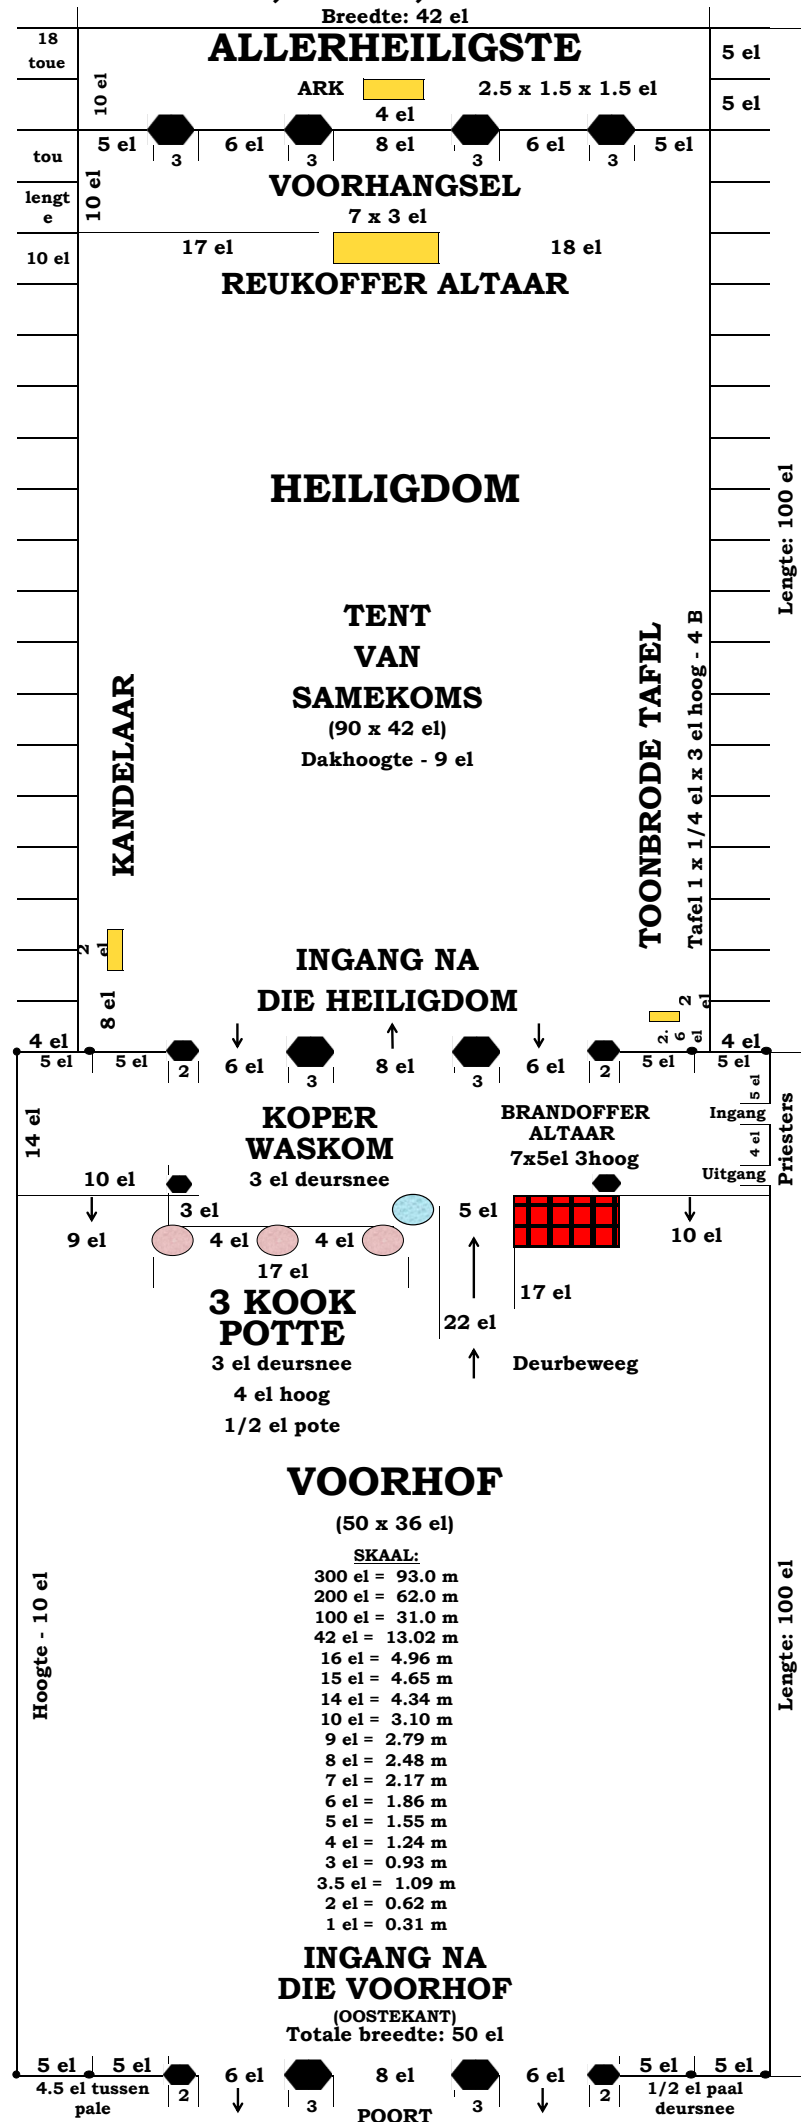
Breedte: 42 el
18 toue
ALLERHEILIGSTE
5 el
10 el
ARK
2.5 x 1.5 x 1.5 el
5 el
4 el
5 el 3 6 el 3 8 el 3 6 el 3 5 el
tou
lengte
10 el
VOORHANGSEL
7 x 3 el
10 el
17 el
18 el
REUKOFFER ALTAAR
HEILIGDOM
Lengte: 100 el
TENT
VAN
SAMEKOMS
(90 x 42 el)
Dakhoogte - 9 el
KANDELAAR
TOONBRODE TAFEL
Tafel 1 x 1/4 el x 3 el hoog - 4 B
2 el
8 el
INGANG NA
DIE HEILIGDOM
2 el
2.6 el
4 el
4 el
5 el 5 el 2 6 el 3 8 el 3 6 el 2 5 el 5 el
14 el
KOPER
WASKOM
3 el deursnee
BRANDOFFER
ALTAAR
7x5el 3hoog
5 el
Ingang
4 el
Uitgang
Priesters
10 el
3 el
9 el
4 el
4 el
5 el
10 el
17 el
17 el
3 KOOK
POTTE
22 el
3 el deursnee
Deurbeweeg
4 el hoog
1/2 el pote
VOORHOF
(50 x 36 el)
SKAAL:
300 el = 93.0 m
200 el = 62.0 m
100 el = 31.0 m
42 el = 13.02 m
16 el = 4.96 m
15 el = 4.65 m
14 el = 4.34 m
10 el = 3.10 m
9 el = 2.79 m
8 el = 2.48 m
7 el = 2.17 m
6 el = 1.86 m
5 el = 1.55 m
4 el = 1.24 m
3 el = 0.93 m
3.5 el = 1.09 m
2 el = 0.62 m
1 el = 0.31 m
Hoogte - 10 el
Lengte: 100 el
INGANG NA
DIE VOORHOF
(OOSTEKANT)
Totale breedte: 50 el
5 el 5 el 6 el 8 el 6 el 5 el 5 el
4.5 el tussen pale
2
3
POORT
3
2
1/2 el paal deursnee